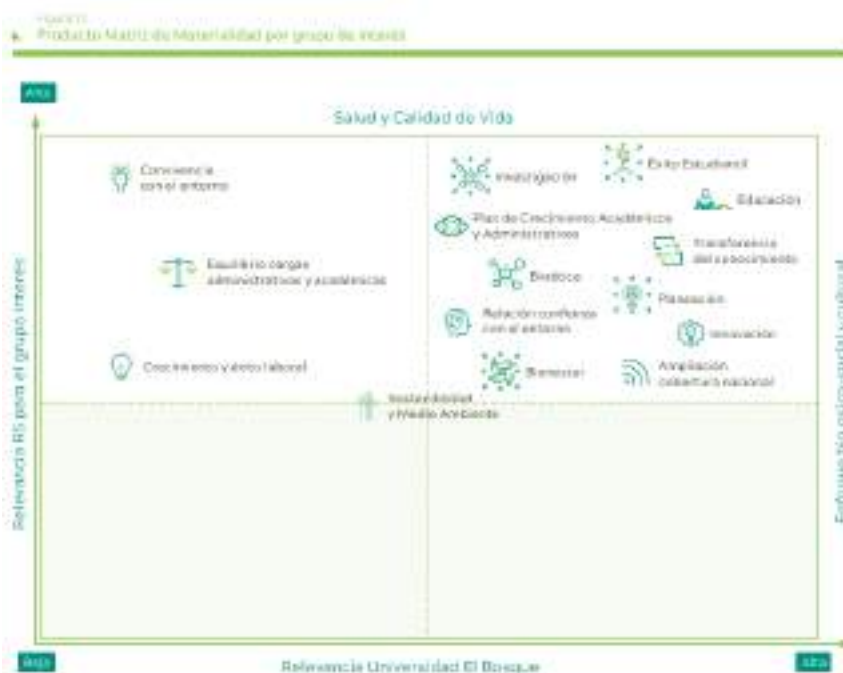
Figura 11
Producto Matriz de Materialidad por grupo de interés

Alta

Salud y Calidad de Vida

Convivencia con el entorno

Investigación

Éxito Estudiantil

Educación

Plan de Crecimiento Académico y Administrativo

Transferencia del conocimiento

Equilibrio cargas administrativas y académicas

Bioético

Planeación

Relación confianza con el entorno

Innovación

Crecimiento y éxito laboral

Bienestar

Ampliación cobertura nacional

Sostenibilidad y Medio Ambiente

Relevancia 65 para el grupo interés

Enfoque bio psicosocial y cultural

Baja

Relevancia Universidad El Bosque

Alta